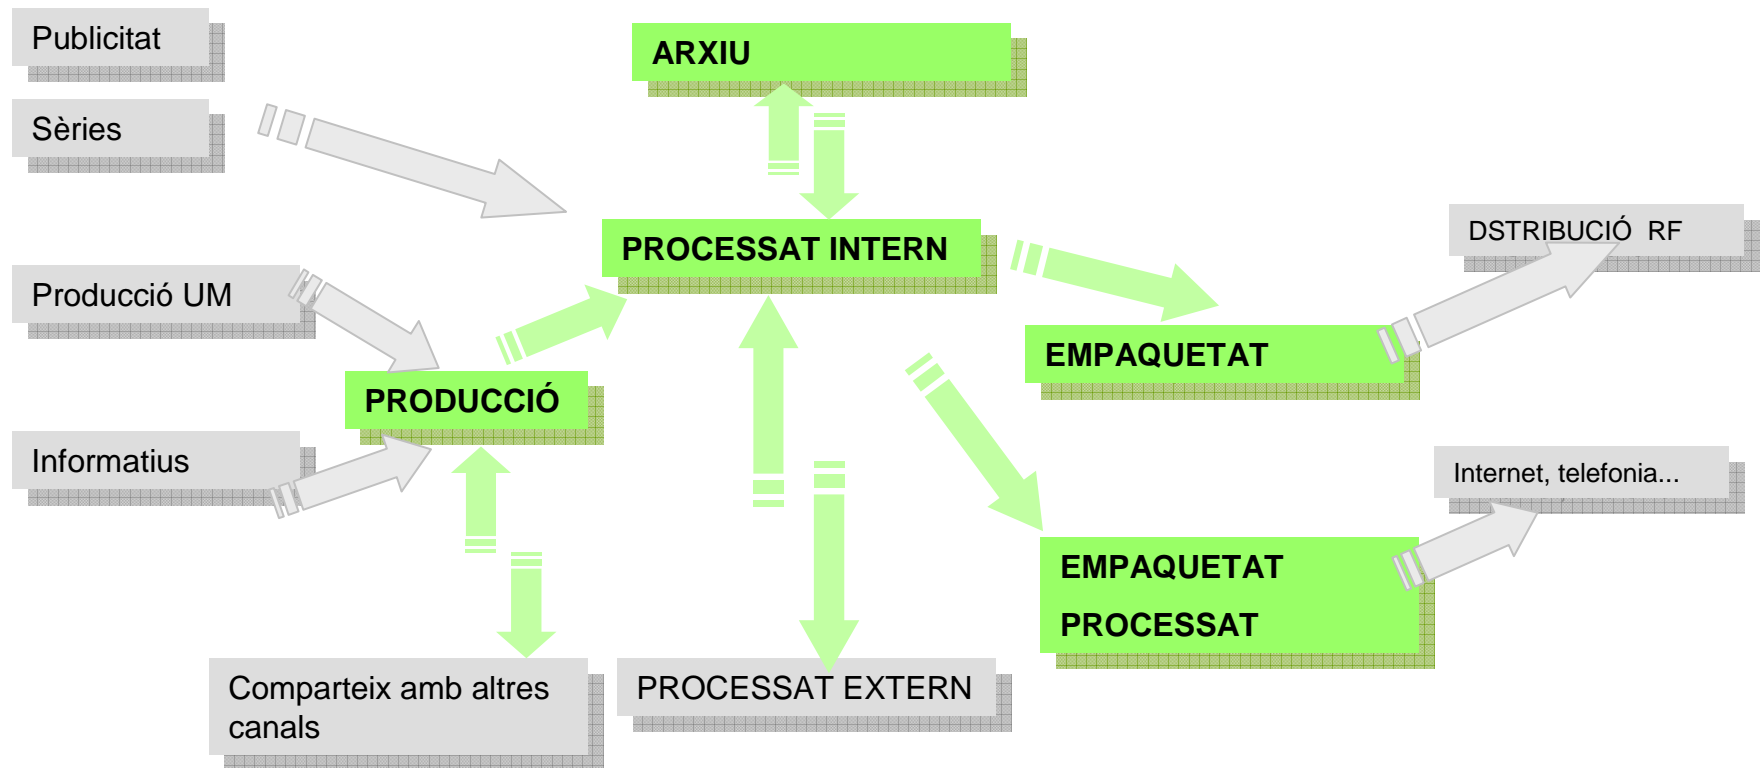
Publicitat

Sèries

ARXIU

PROCESSAT INTERN

DSTRIBUCIÓ RF

Producció UM

EMPAQUETAT

PRODUCCIÓ

Informatius

Internet, telefonia...

EMPAQUETAT

PROCESSAT

Comparteix amb altres canals

PROCESSAT EXTERN